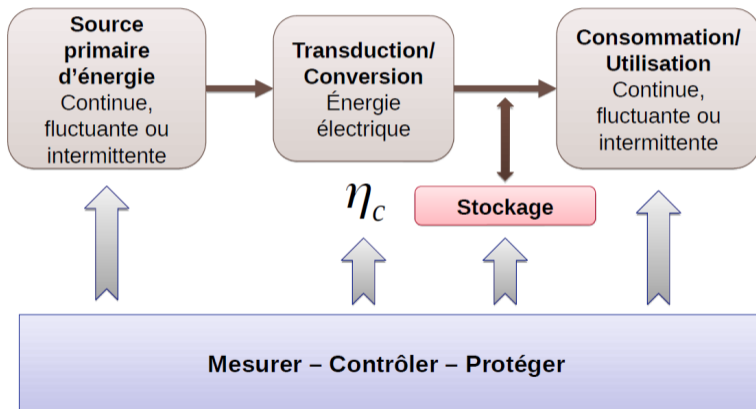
Source primaire d'énergie
Continue, fluctuante ou intermittente

Transduction/ Conversion
Énergie électrique

Consommation/ Utilisation
Continue, fluctuante ou intermittente

$\eta_c$

Stockage

Mesurer – Contrôler – Protéger